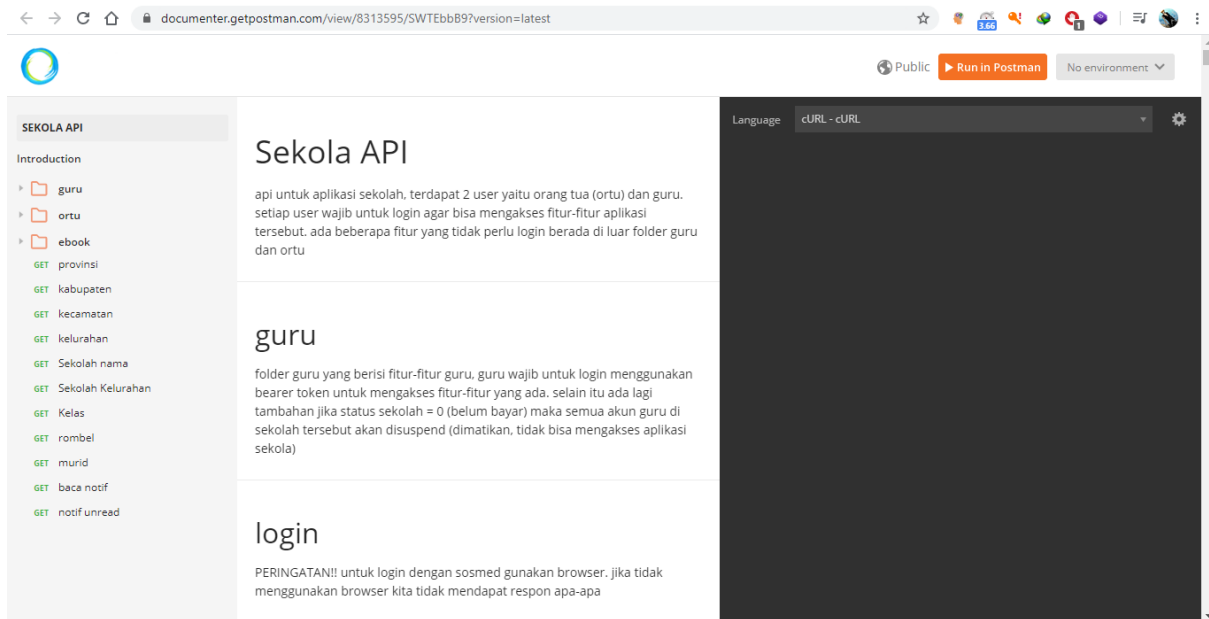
documenter.getpostman.com/view/8313595/SWTEbbB9?version=latest

3.66

Public
▶ Run in Postman
No environment

SEKOLA API
Introduction
guru
ortu
ebook
GET provinsi
GET kabupaten
GET kecamatan
GET kelurahan
GET Sekolah nama
GET Sekolah Kelurahan
GET Kelas
GET rombel
GET murid
GET baca notif
GET notif unread

Sekola API

api untuk aplikasi sekolah, terdapat 2 user yaitu orang tua (ortu) dan guru. setiap user wajib untuk login agar bisa mengakses fitur-fitur aplikasi tersebut. ada beberapa fitur yang tidak perlu login berada di luar folder guru dan ortu

guru

folder guru yang berisi fitur-fitur guru, guru wajib untuk login menggunakan bearer token untuk mengakses fitur-fitur yang ada. selain itu ada lagi tambahan jika status sekolah = 0 (belum bayar) maka semua akun guru di sekolah tersebut akan disuspend (dimatikan, tidak bisa mengakses aplikasi sekola)

login

PERINGATAN!! untuk login dengan sosmed gunakan browser. jika tidak menggunakan browser kita tidak mendapat respon apa-apa

Language
cURL - cURL